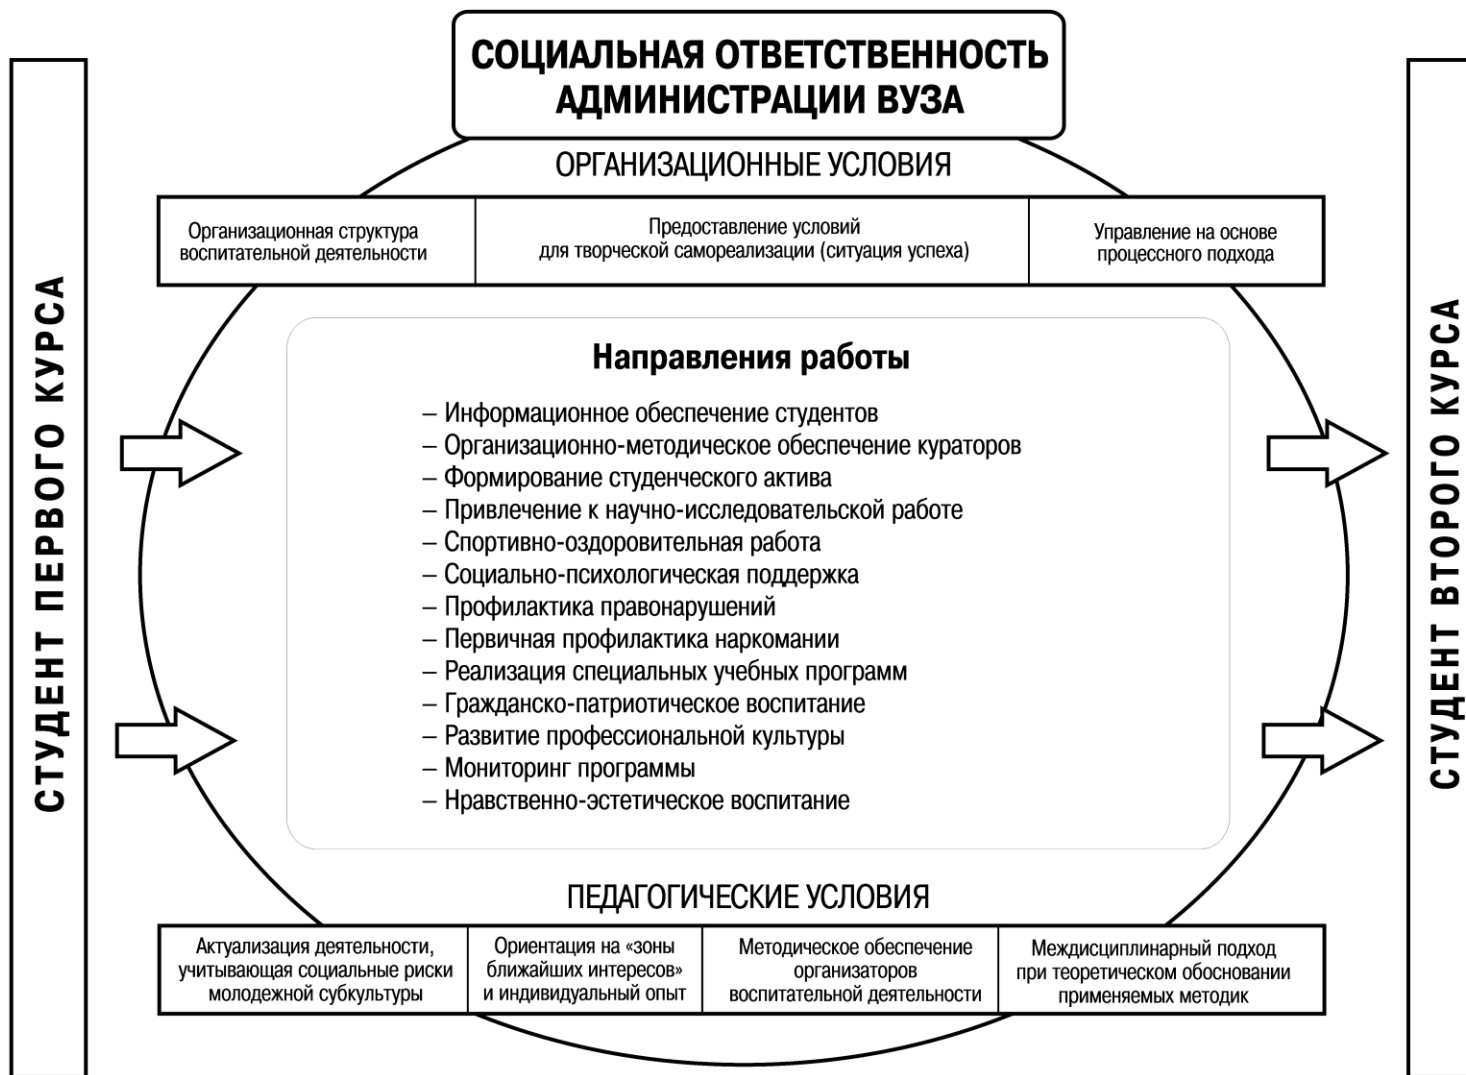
СОЦИАЛЬНАЯ ОТВЕТСТВЕННОСТЬ АДМИНИСТРАЦИИ ВУЗА

ОРГАНИЗАЦИОННЫЕ УСЛОВИЯ

| Организационная структура воспитательной деятельности | Предоставление условий для творческой самореализации (ситуация успеха) | Управление на основе процессного подхода |
|---|---|---|

СТУДЕНТ ПЕРВОГО КУРСА

Направления работы

– Информационное обеспечение студентов
– Организационно-методическое обеспечение кураторов
– Формирование студенческого актива
– Привлечение к научно-исследовательской работе
– Спортивно-оздоровительная работа
– Социально-психологическая поддержка
– Профилактика правонарушений
– Первичная профилактика наркомании
– Реализация специальных учебных программ
– Гражданско-патриотическое воспитание
– Развитие профессиональной культуры
– Мониторинг программы
– Нравственно-эстетическое воспитание

СТУДЕНТ ВТОРОГО КУРСА

ПЕДАГОГИЧЕСКИЕ УСЛОВИЯ

| Актуализация деятельности, учитывающая социальные риски молодежной субкультуры | Ориентация на «зоны ближайших интересов» и индивидуальный опыт | Методическое обеспечение организаторов воспитательной деятельности | Междисциплинарный подход при теоретическом обосновании применяемых методик |
|---|---|---|---|